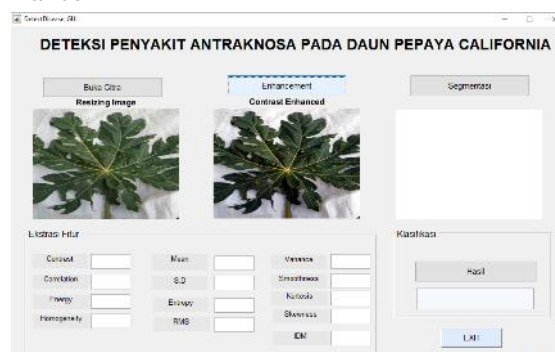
SistemDeteksi_GUI

DETEKSI PENYAKIT ANTRAKNOSA PADA DAUN PEPAYA CALIFORNIA

Buka Citra
Resizing Image

Enhancement
Contrast Enhanced

Segmentasi

Ekstrasi Fitur

Contrast
Correlation
Energy
Homogeneity

Mean
S.D
Entropy
RMS

Variance
Smoothness
Kurtosis
Skewness
IDM

Klasifikasi

Hasil

EXIT